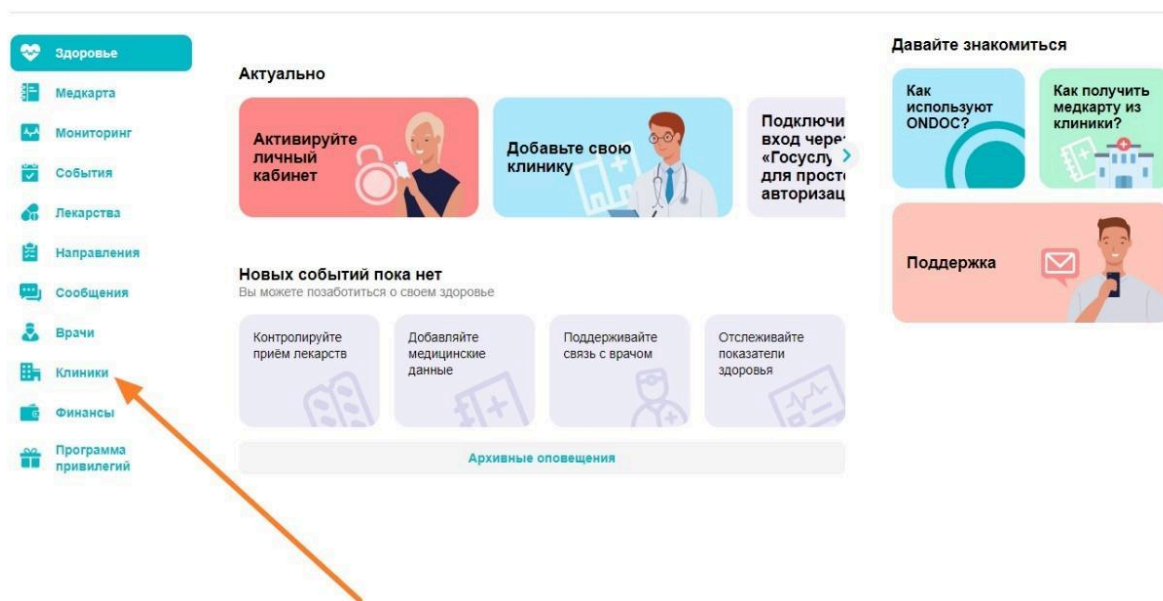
Здоровье
Медкарта
Мониторинг
События
Лекарства
Направления
Сообщения
Врачи
Клиники
Финансы
Программа привилегий

Актуально

Активируйте личный кабинет

Добавьте свою клинику

Подключи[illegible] вход чере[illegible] «Госуслу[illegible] для прост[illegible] авторизац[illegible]

Новых событий пока нет
Вы можете позаботиться о своем здоровье

Контролируйте приём лекарств

Добавляйте медицинские данные

Поддерживайте связь с врачом

Отслеживайте показатели здоровья

Архивные оповещения

Давайте знакомиться

Как используют ONDOC?

Как получить медкарту из клиники?

Поддержка